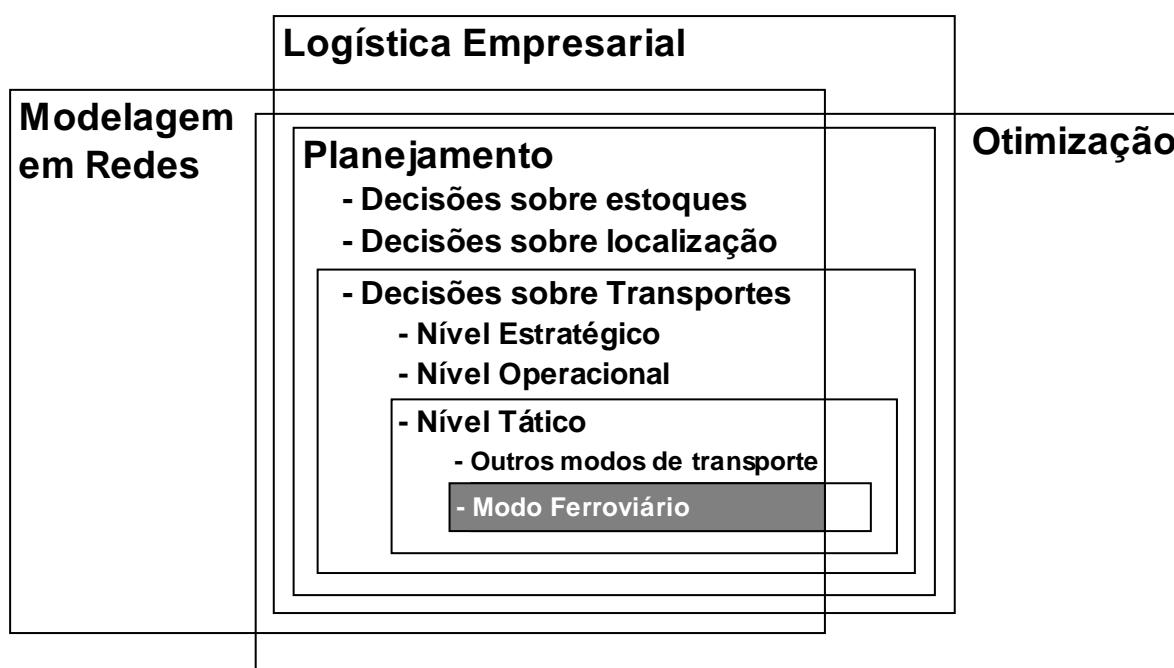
Logística Empresarial

Modelagem em Redes

Otimização

Planejamento

- Decisões sobre estoques

- Decisões sobre localização

- Decisões sobre Transportes

- Nível Estratégico

- Nível Operacional

- Nível Tático

- Outros modos de transporte

- Modo Ferroviário